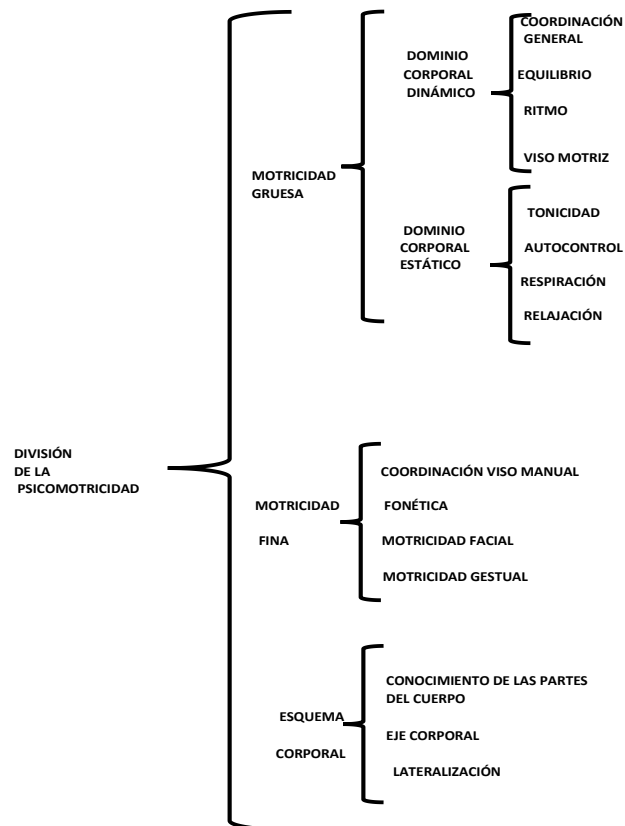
DIVISIÓN DE LA PSICOMOTRICIDAD

MOTRICIDAD GRUESA

DOMINIO CORPORAL DINÁMICO

COORDINACIÓN GENERAL

EQUILIBRIO

RITMO

VISO MOTRIZ

DOMINIO CORPORAL ESTÁTICO

TONICIDAD

AUTOCONTROL

RESPIRACIÓN

RELAJACIÓN

MOTRICIDAD FINA

COORDINACIÓN VISO MANUAL

FONÉTICA

MOTRICIDAD FACIAL

MOTRICIDAD GESTUAL

ESQUEMA CORPORAL

CONOCIMIENTO DE LAS PARTES DEL CUERPO

EJE CORPORAL

LATERALIZACIÓN